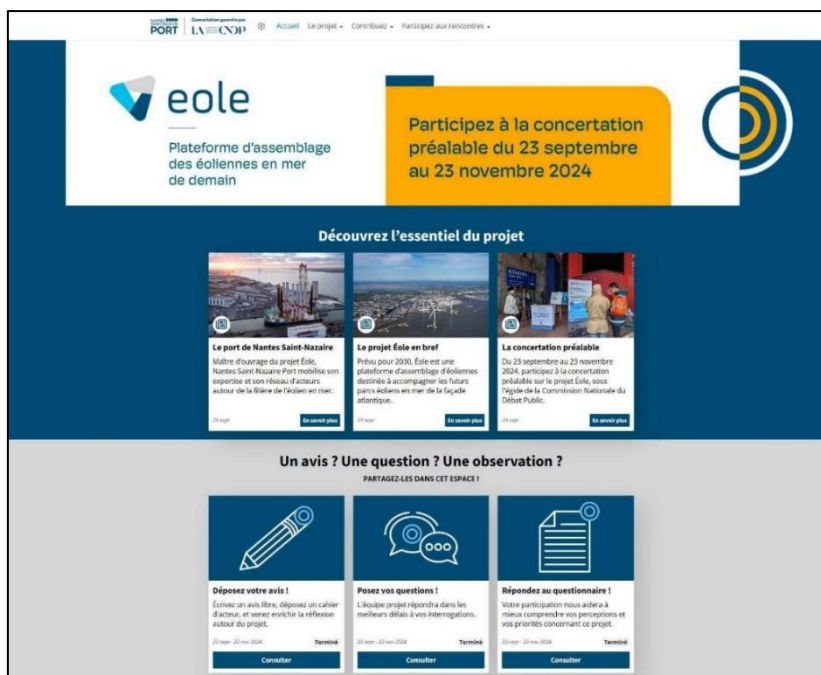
NANTES SAINT-NAZAIRE PORT | Concertation garantie par LA CNDP

Accueil Le projet Contribuez Participez aux rencontres

eole

Plateforme d'assemblage des éoliennes en mer de demain

Participez à la concertation préalable du 23 septembre au 23 novembre 2024

Découvrez l'essentiel du projet

Le port de Nantes Saint-Nazaire
Maître d'ouvrage du projet Éole, Nantes Saint-Nazaire Port mobilise son expertise et son réseau d'acteurs autour de la filière de l'éolien en mer.
23 sept
En savoir plus

Le projet Éole en bref
Prévu pour 2030, Éole est une plateforme d'assemblage d'éoliennes destinée à accompagner les futurs parcs éoliens en mer de la façade atlantique.
23 sept
En savoir plus

La concertation préalable
Du 23 septembre au 23 novembre 2024, participez à la concertation préalable sur le projet Éole, sous l'égide de la Commission Nationale du Débat Public.
23 sept
En savoir plus

Un avis ? Une question ? Une observation ?
PARTAGEZ-LES DANS CET ESPACE !

Déposez votre avis !
Écrivez un avis libre, déposez un cahier d'acteur, et venez enrichir la réflexion autour du projet.
23 sept - 23 nov 2024
Terminé
Consulter

Posez vos questions !
L'équipe projet répondra dans les meilleurs délais à vos interrogations.
23 sept - 23 nov 2024
Terminé
Consulter

Répondez au questionnaire !
Votre participation nous aidera à mieux comprendre vos perceptions et vos priorités concernant ce projet.
23 sept - 23 nov 2024
Terminé
Consulter